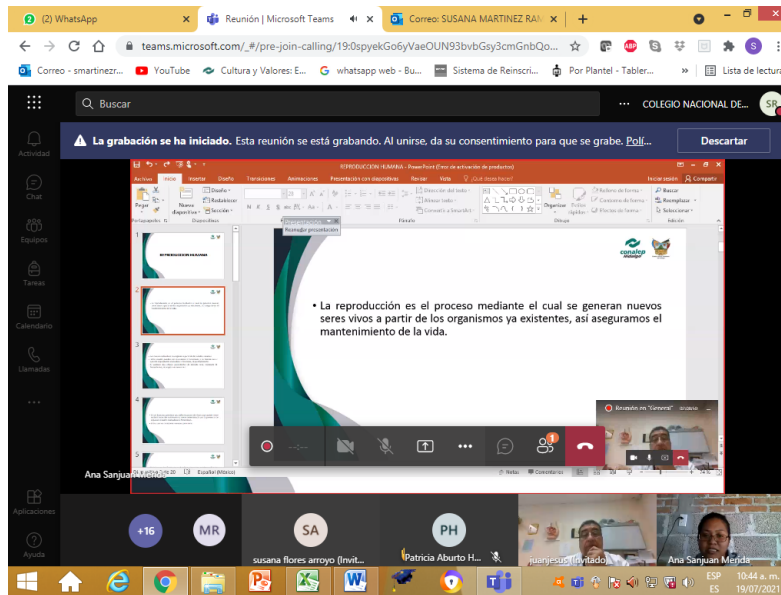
(2) WhatsApp
Reunión | Microsoft Teams
Correo: SUSANA MARTINEZ RAM
teams.microsoft.com/_#/pre-join-calling/19:0spyekGo6yVaeOUN93bvbGsy3cmGnbQo...
Correo - smartinezr...
YouTube
Cultura y Valores: E...
whatsapp web - Bu...
Sistema de Reinscri...
Por Plantel - Tabler...
Lista de lectura
Buscar
COLEGIO NACIONAL DE...
SR
Actividad
Chat
Equipos
Tareas
Calendario
Llamadas
Aplicaciones
Ayuda
La grabación se ha iniciado. Esta reunión se está grabando. Al unirse, da su consentimiento para que se grabe. Polí...
Descartar
REPRODUCCION HUMANA - PowerPoint (Error de activación de productos)
Archivo
Inicio
Insertar
Diseño
Transiciones
Animaciones
Presentación con diapositivas
Revisar
Vista
¿Qué desea hacer?
Iniciar sesión
Compartir
Pegar
Nueva diapositiva
Diseño
Restablecer
Sección
Portapapeles
Diapositivas
Fuente
Párrafo
Dibujo
Edición
Organizar
Estilos rápidos
Relleno de forma
Contorno de forma
Efectos de forma
Buscar
Reemplazar
Seleccionar
Dirección del texto
Alinear texto
Convertir a SmartArt
Reutilizar presentación
Reutilizar presentación
REPRODUCCION HUMANA
• La reproducción es el proceso mediante el cual se generan nuevos seres vivos a partir de los organismos ya existentes, así aseguramos el mantenimiento de la vida.
conalep
Reunión en "General"
Ana Sanjuan Merida
Diapositiva 2 de 20
Español (México)
Notas
Comentarios
+16
MR
SA
susana flores arroyo (Invit...
PH
Patricia Aburto H...
juanjesus (Invitado)
Ana Sanjuan Merida
ESP
ES
10:44 a. m.
19/07/2021